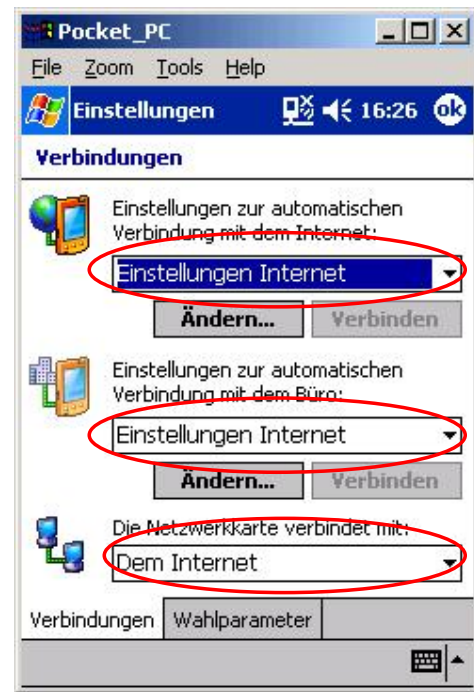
Pocket_PC

File Zoom Tools Help

Einstellungen 16:26 ok

Verbindungen

Einstellungen zur automatischen Verbindung mit dem Internet:

Einstellungen Internet

Ändern... Verbinden

Einstellungen zur automatischen Verbindung mit dem Büro:

Einstellungen Internet

Ändern... Verbinden

Die Netzwerkkarte verbindet mit:

Dem Internet

Verbindungen Wahlparameter